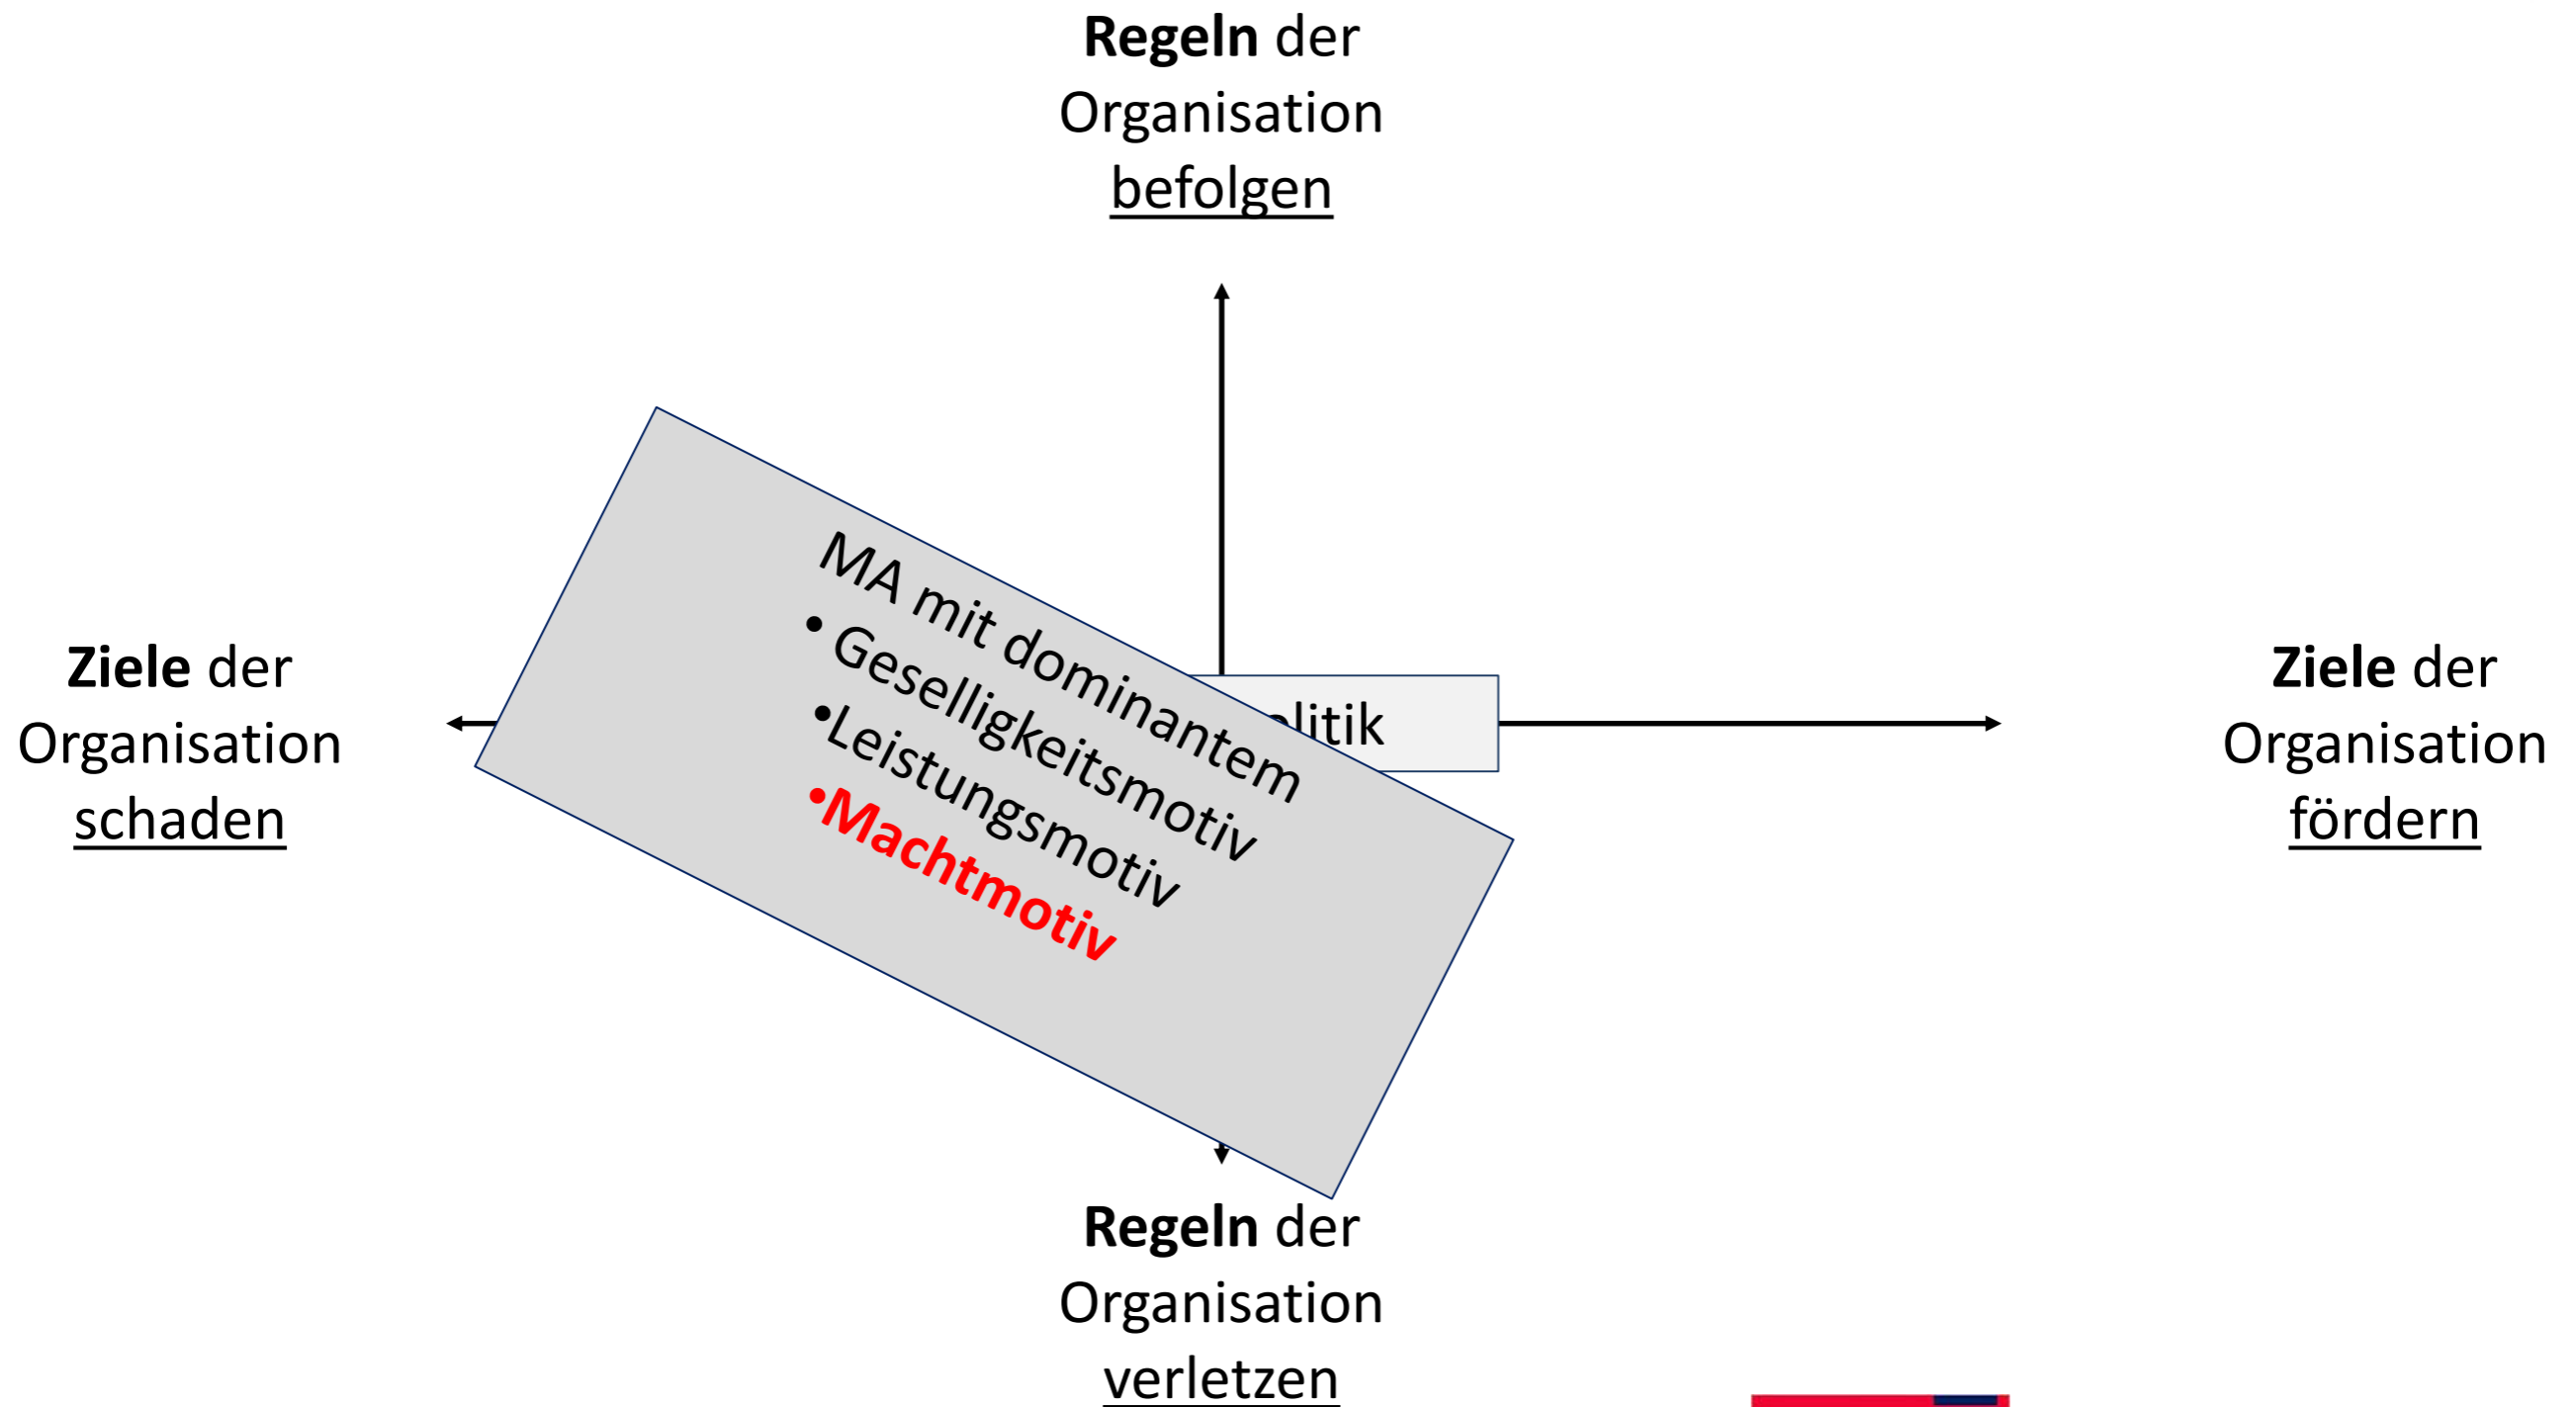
**Regeln** der Organisation befolgen

**Ziele** der Organisation schaden

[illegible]litik

MA mit dominantem
• Geselligkeitsmotiv
• Leistungsmotiv
• Machtmotiv

**Ziele** der Organisation fördern

**Regeln** der Organisation verletzen